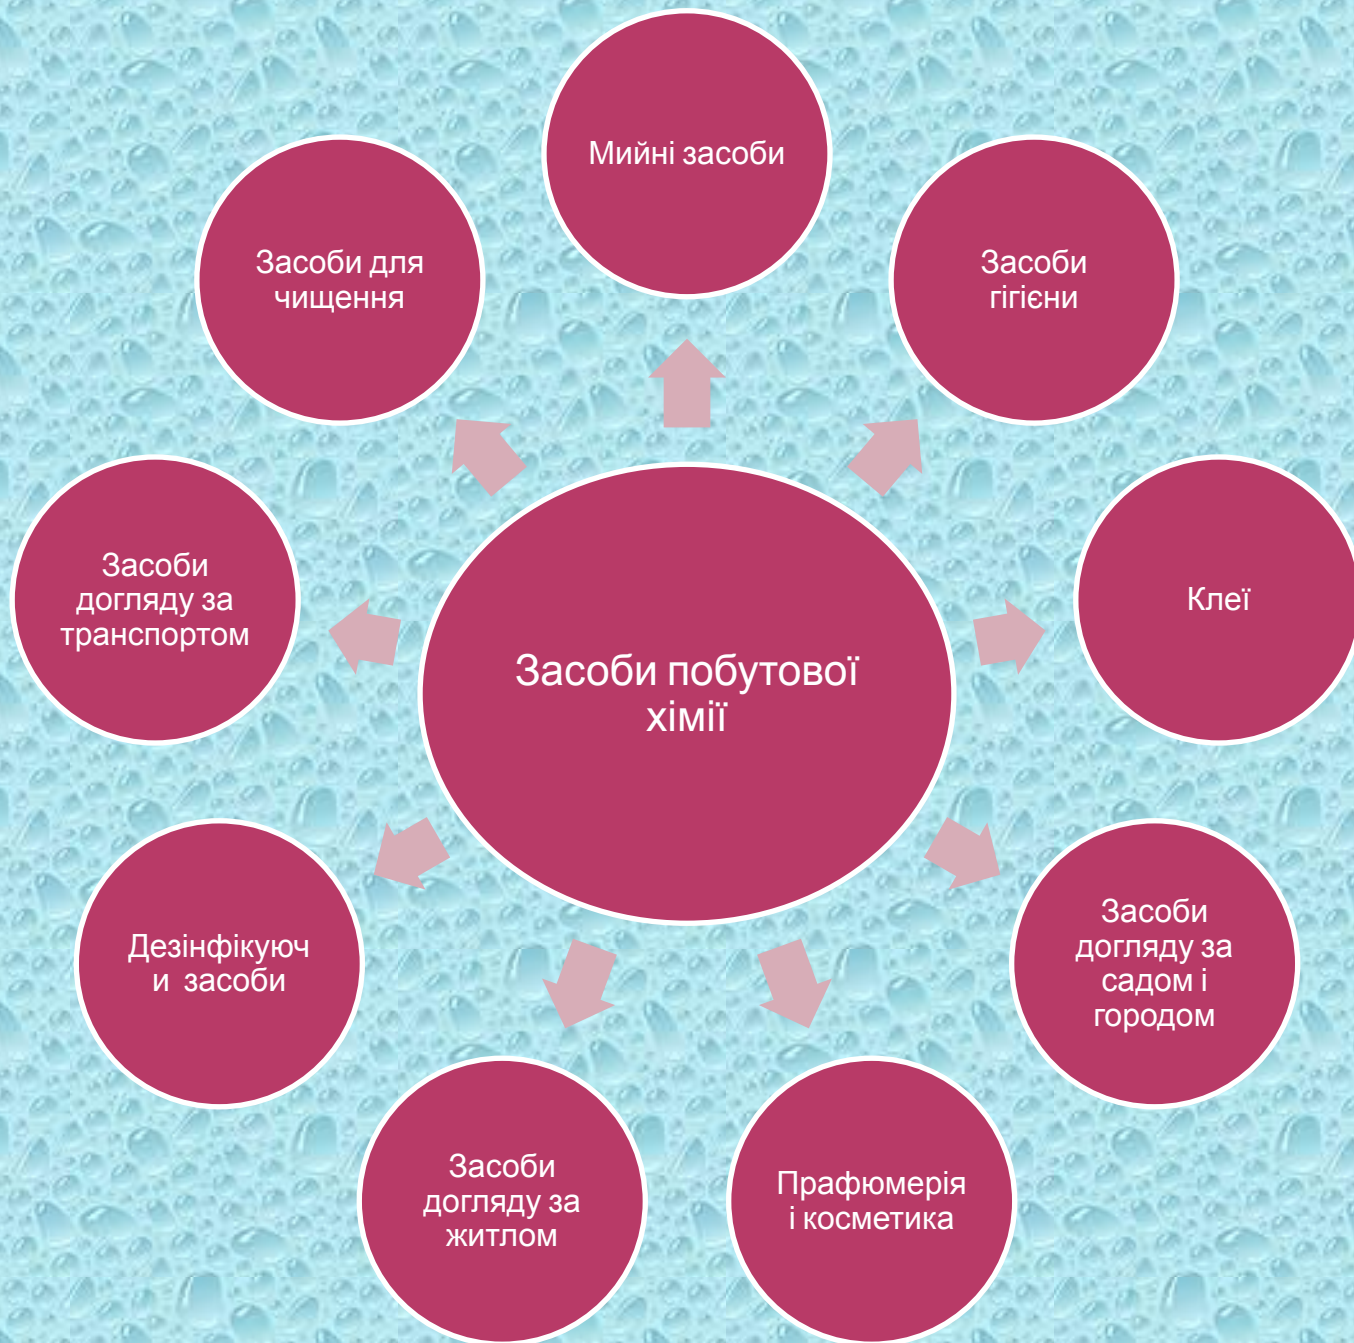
Засоби побутової хімії

Мийні засоби

Засоби гігієни

Клеї

Засоби догляду за садом і городом

Прафюмерія і косметика

Засоби догляду за житлом

Дезінфікуюч и засоби

Засоби догляду за транспортом

Засоби для чищення